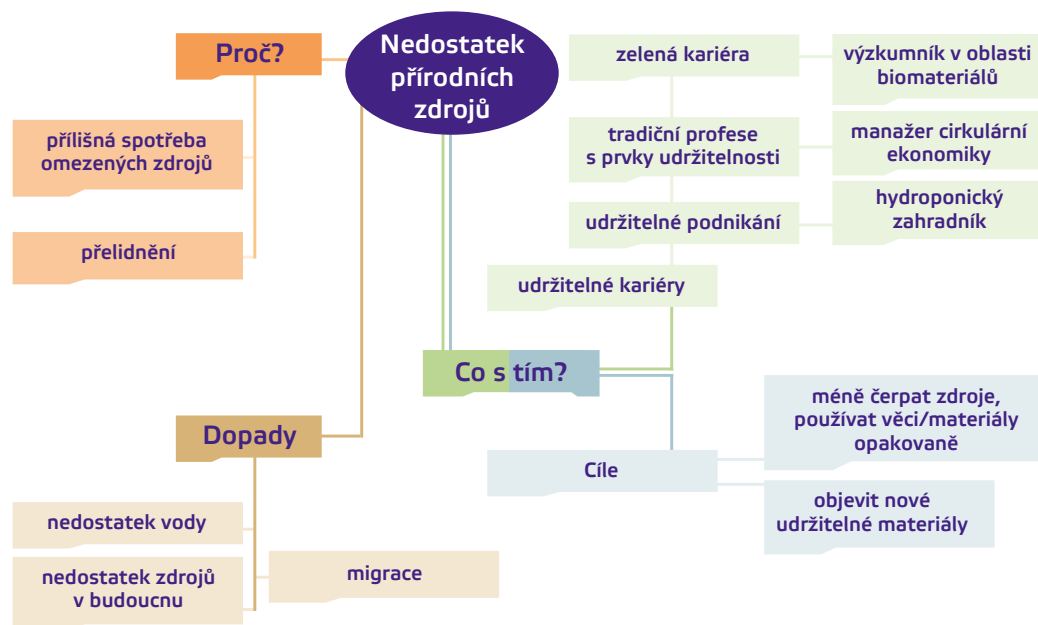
Nedostatek přírodních zdrojů

Proč?

přílišná spotřeba omezených zdrojů

přelidnění

Dopady

nedostatek vody

nedostatek zdrojů v budoucnu

migrace

zelená kariéra

výzkumník v oblasti biomateriálů

tradiční profese s prvky udržitelnosti

manažer cirkulární ekonomiky

udržitelné podnikání

hydroponický zahradník

udržitelné kariéry

Co s tím?

Cíle

méně čerpat zdroje, používat věci/materiály opakovaně

objevit nové udržitelné materiály